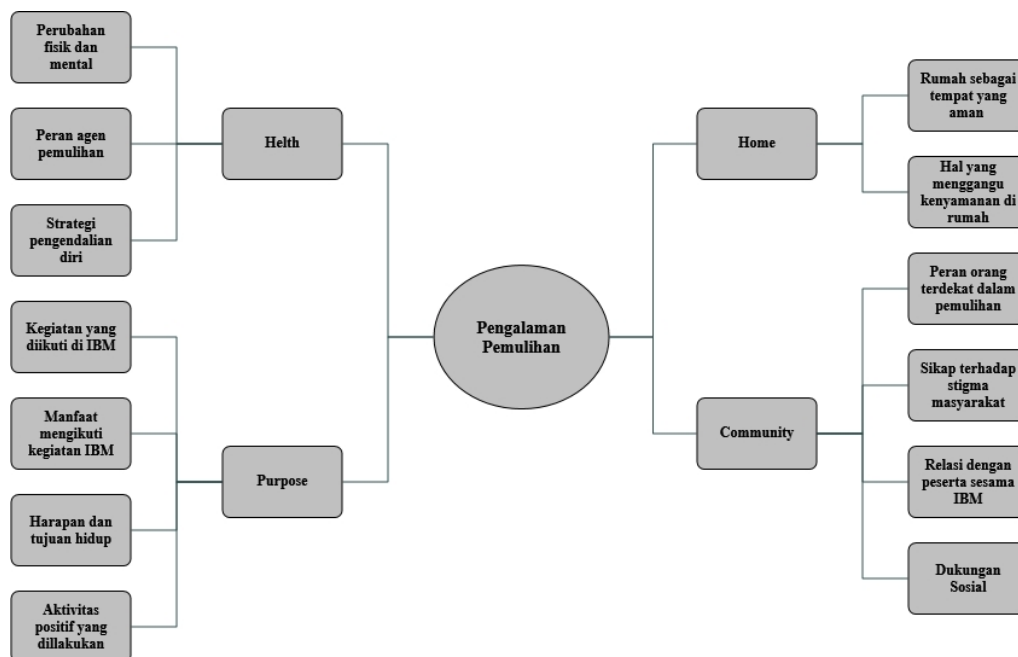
Perubahan fisik dan mental

Peran agen pemulihan

Strategi pengendalian diri

Helth

Kegiatan yang diikuti di IBM

Manfaat mengikuti kegiatan IBM

Harapan dan tujuan hidup

Aktivitas positif yang dillakukan

Purpose

Pengalaman Pemulihan

Home

Rumah sebagai tempat yang aman

Hal yang menggangu kenyamanan di rumah

Community

Peran orang terdekat dalam pemulihan

Sikap terhadap stigma masyarakat

Relasi dengan peserta sesama IBM

Dukungan Sosial